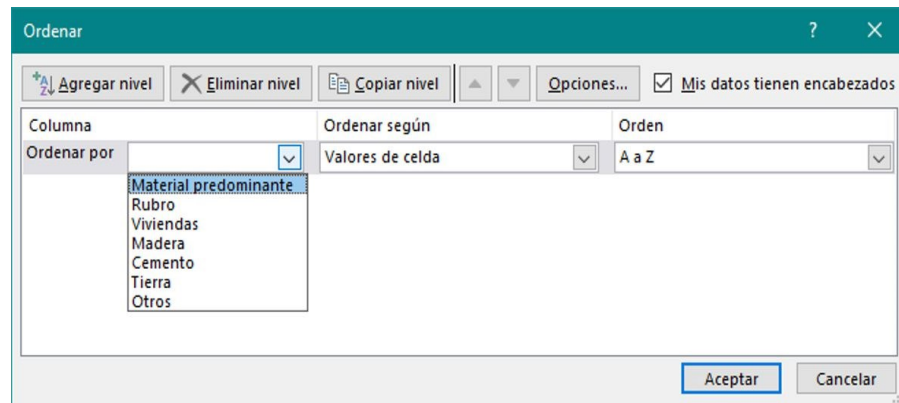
Ordenar

?

Agregar nivel

Eliminar nivel

Copiar nivel

Opciones...

Mis datos tienen encabezados

| Columna | Ordenar según | Orden |
|---|---|---|
| Ordenar por | Valores de celda | A a Z |

Material predominante
Rubro
Viviendas
Madera
Cemento
Tierra
Otros

Aceptar

Cancelar